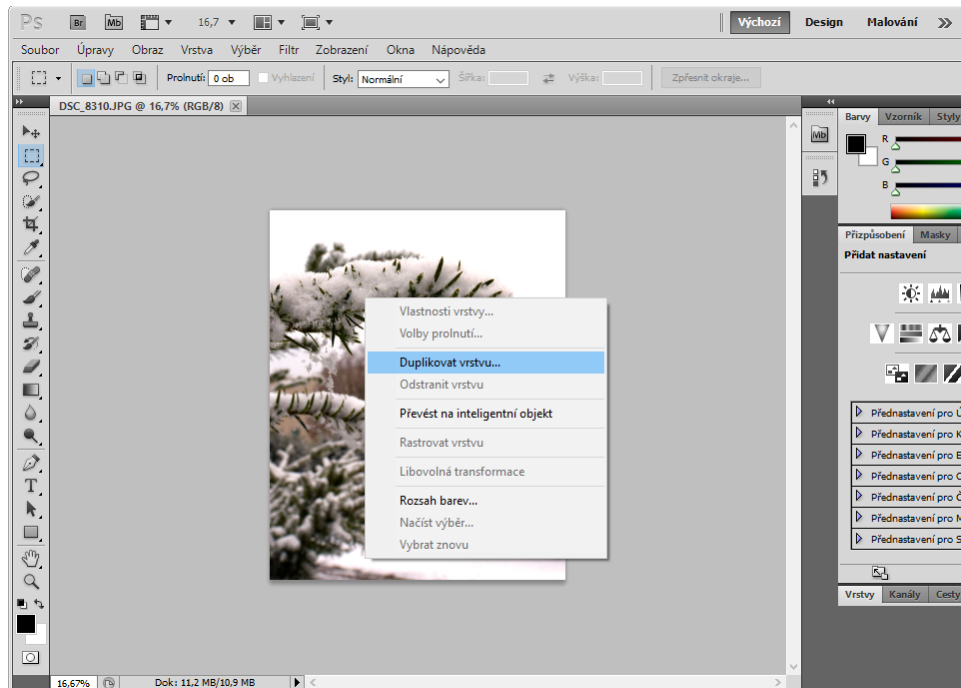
Ps Br Mb 16,7 Výchozí Design Malování »

Soubor Úpravy Obraz Vrstva Výběr Filtr Zobrazení Okna Nápověda

Prolnutí: 0 ob Vyhlazení Styl: Normální Šířka: Výška: Zpřesnit okraje...

DSC_8310.JPG @ 16,7% (RGB/8)

Vlastnosti vrstvy...
Volby prolnutí...
Duplikovat vrstvu...
Odstranit vrstvu
Převést na inteligentní objekt
Rastrovat vrstvu
Libovolná transformace
Rozsah barev...
Načíst výběr...
Vybrat znovu

Barvy Vzorník Styly
R
G
B

Přizpůsobení Masky
Přidat nastavení

Přednastavení pro Ú
Přednastavení pro K
Přednastavení pro E
Přednastavení pro C
Přednastavení pro Č
Přednastavení pro M
Přednastavení pro S

Vrstvy Kanály Cesty

16,67% Dok: 11,2 MB/10,9 MB